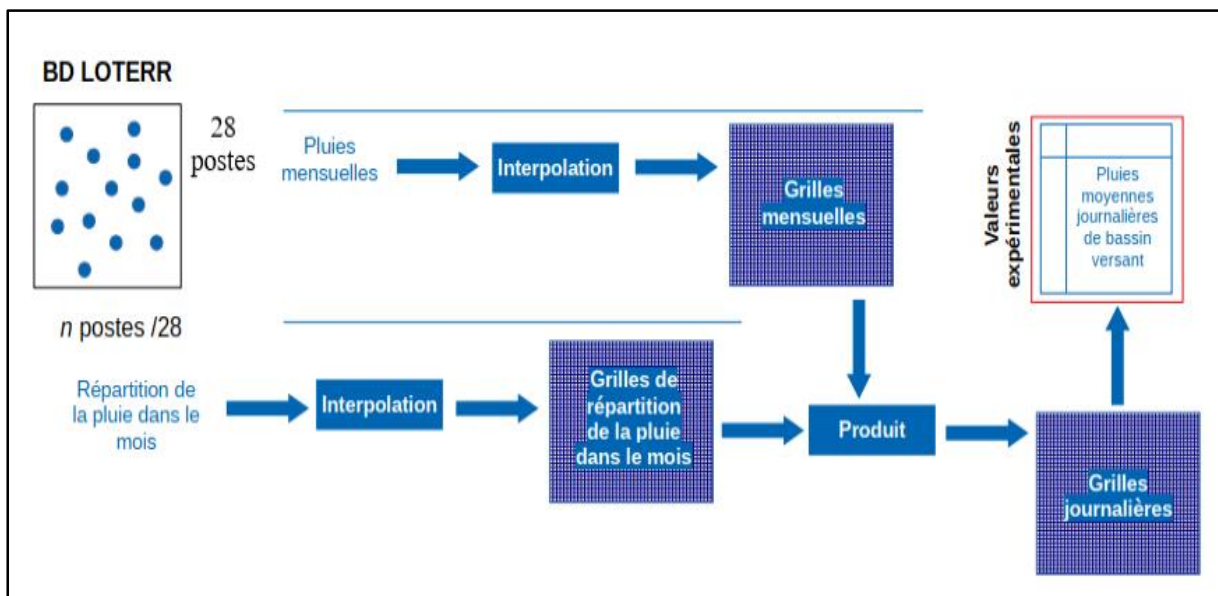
BD LOTERR

28 postes

n postes /28

Pluies mensuelles

Interpolation

Grilles mensuelles

Répartition de la pluie dans le mois

Interpolation

Grilles de répartition de la pluie dans le mois

Produit

Grilles journalières

Valeurs expérimentales

Pluies moyennes journalières de bassin versant